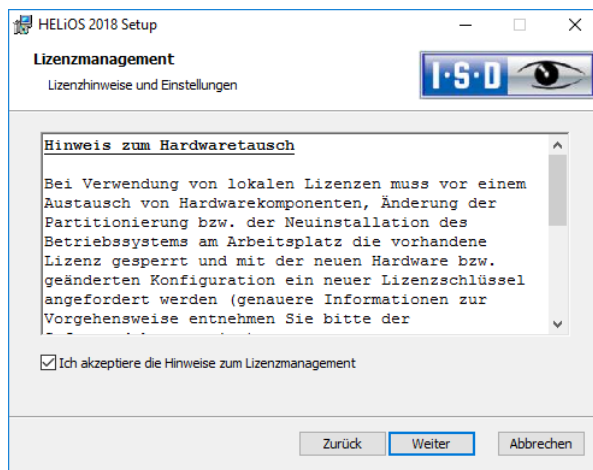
HELiOS 2018 Setup

Lizenzmanagement

Lizenzhinweise und Einstellungen

I·S·D

Hinweis zum Hardwaretausch

Bei Verwendung von lokalen Lizenzen muss vor einem Austausch von Hardwarekomponenten, Änderung der Partitionierung bzw. der Neuinstallation des Betriebssystems am Arbeitsplatz die vorhandene Lizenz gesperrt und mit der neuen Hardware bzw. geänderten Konfiguration ein neuer Lizenzschlüssel angefordert werden (genauere Informationen zur Vorgehensweise entnehmen Sie bitte der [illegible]

Ich akzeptiere die Hinweise zum Lizenzmanagement

Zurück Weiter Abbrechen